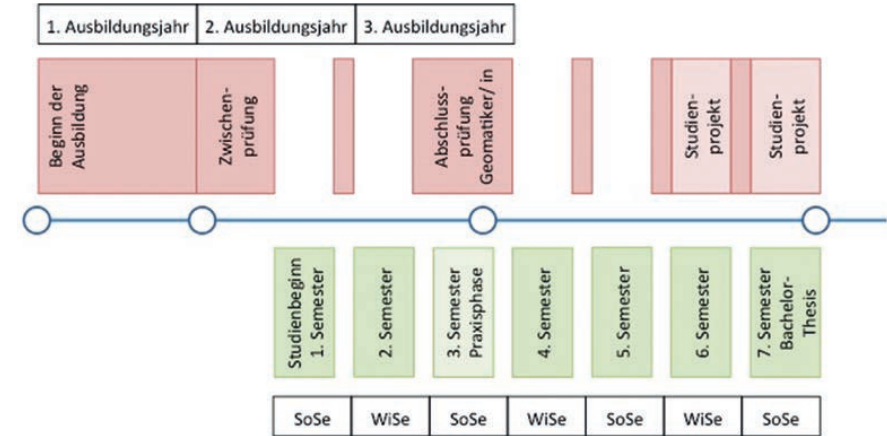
1. Ausbildungsjahr | 2. Ausbildungsjahr | 3. Ausbildungsjahr

Beginn der Ausbildung

Zwischenprüfung

Abschlussprüfung Geomatiker/ in

Studienprojekt

Studienprojekt

Studienbeginn 1. Semester

2. Semester

3. Semester Praxisphase

4. Semester

5. Semester

6. Semester

7. Semester Bachelor-Thesis

| SoSe | WiSe | SoSe | WiSe | SoSe | WiSe | SoSe |
|---|---|---|---|---|---|---|